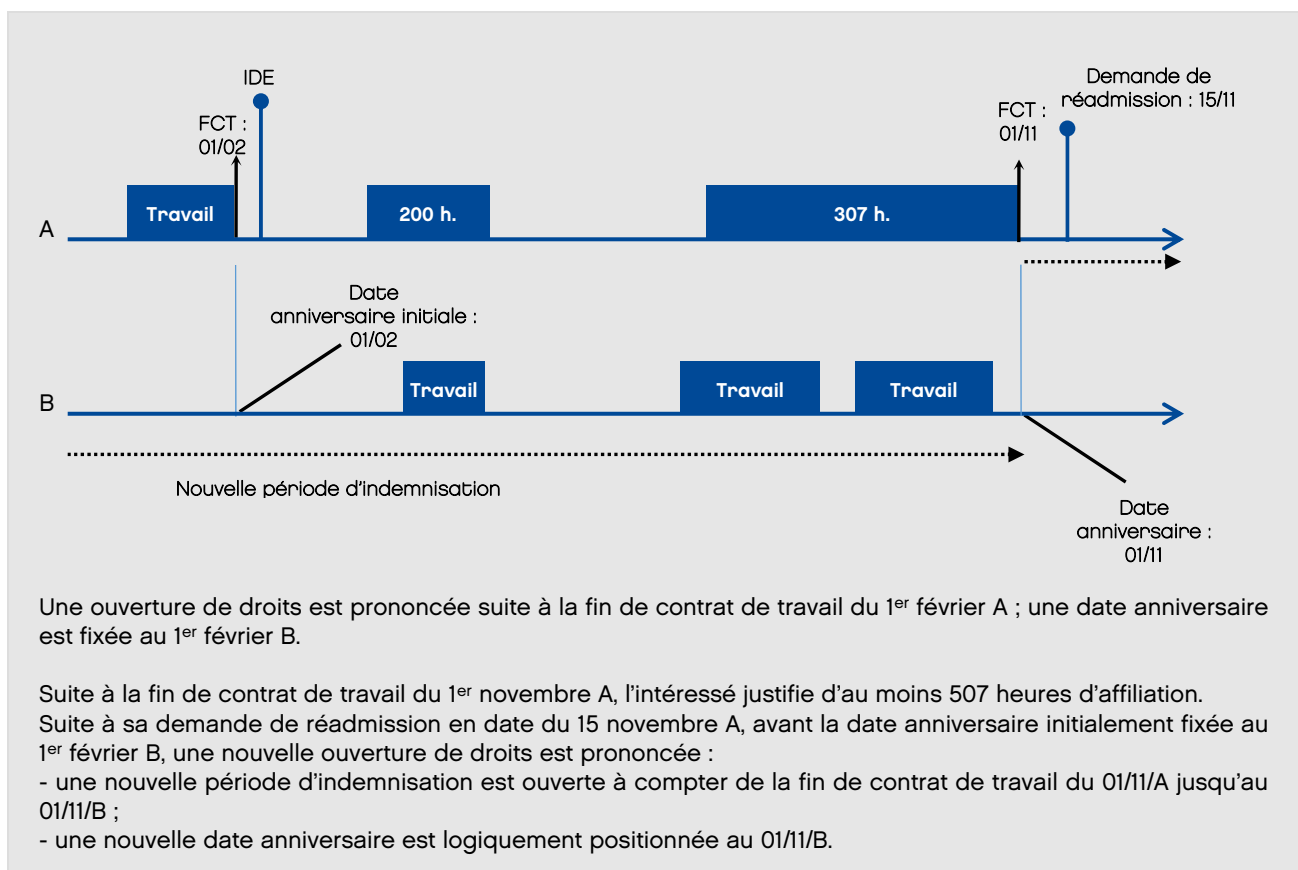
IDE

FCT : 01/02

Travail

200 h.

307 h.

FCT : 01/11

Demande de réadmission : 15/11

A

Date anniversaire initiale : 01/02

B

Travail

Travail

Travail

Nouvelle période d'indemnisation

Date anniversaire : 01/11

Une ouverture de droits est prononcée suite à la fin de contrat de travail du 1$^{er}$ février A ; une date anniversaire est fixée au 1$^{er}$ février B.

Suite à la fin de contrat de travail du 1$^{er}$ novembre A, l'intéressé justifie d'au moins 507 heures d'affiliation.
Suite à sa demande de réadmission en date du 15 novembre A, avant la date anniversaire initialement fixée au 1$^{er}$ février B, une nouvelle ouverture de droits est prononcée :
- une nouvelle période d'indemnisation est ouverte à compter de la fin de contrat de travail du 01/11/A jusqu'au 01/11/B ;
- une nouvelle date anniversaire est logiquement positionnée au 01/11/B.